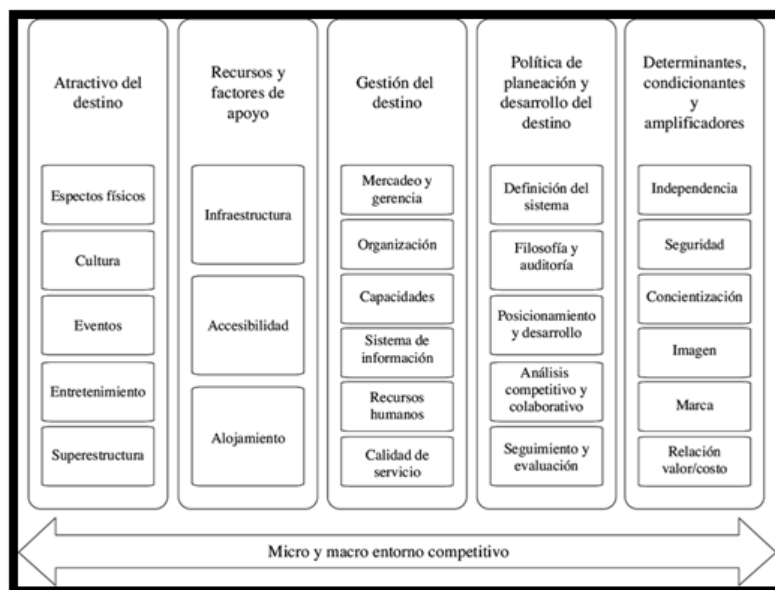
Atractivo del destino

Espectos físicos

Cultura

Eventos

Entretenimiento

Superestructura

Recursos y factores de apoyo

Infraestructura

Accesibilidad

Alojamiento

Gestión del destino

Mercadeo y gerencia

Organización

Capacidades

Sistema de información

Recursos humanos

Calidad de servicio

Política de planeación y desarrollo del destino

Definición del sistema

Filosofía y auditoría

Posicionamiento y desarrollo

Análisis competitivo y colaborativo

Seguimiento y evaluación

Determinantes, condicionantes y amplificadores

Independencia

Seguridad

Concientización

Imagen

Marca

Relación valor/costo

Micro y macro entorno competitivo